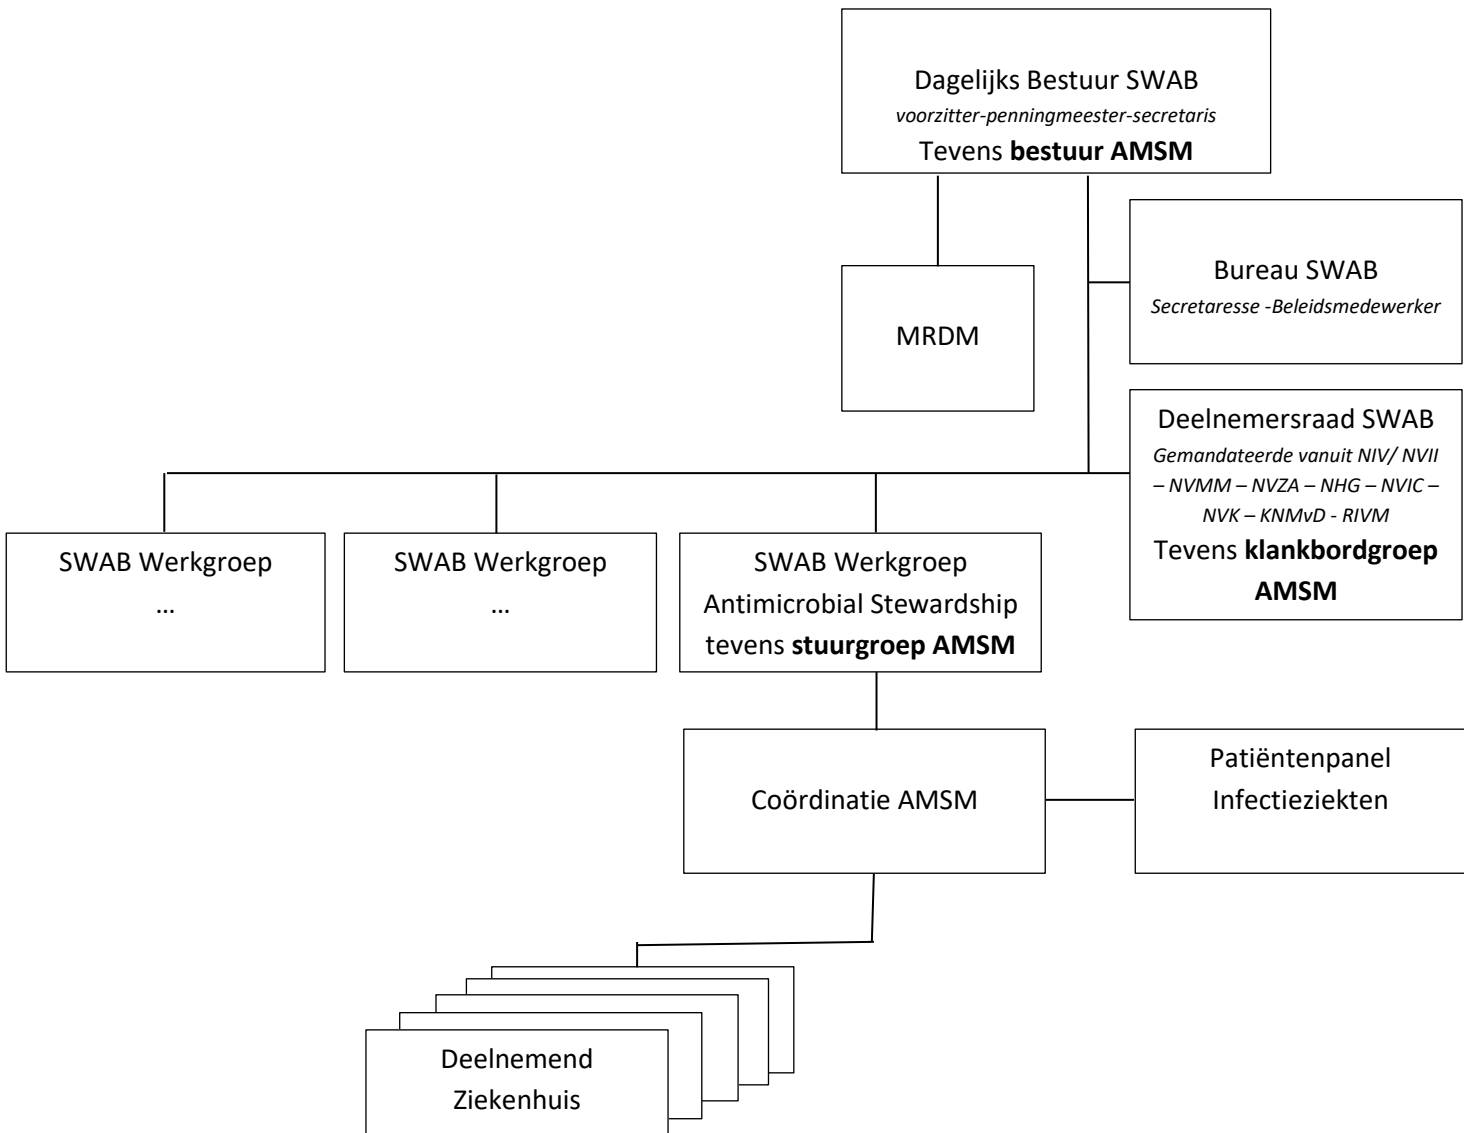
Dagelijks Bestuur SWAB
voorzitter-penningmeester-secretaris
Tevens **bestuur AMSM**

MRDM

Bureau SWAB
Secretaresse -Beleidsmedewerker

Deelnemersraad SWAB
Gemandateerde vanuit NIV/ NVII – NVMM – NVZA – NHG – NVIC – NVK – KNMvD - RIVM
Tevens **klankbordgroep AMSM**

SWAB Werkgroep
…

SWAB Werkgroep
…

SWAB Werkgroep
Antimicrobial Stewardship
tevens **stuurgroep AMSM**

Coördinatie AMSM

Patiëntenpanel
Infectieziekten

Deelnemend
Ziekenhuis